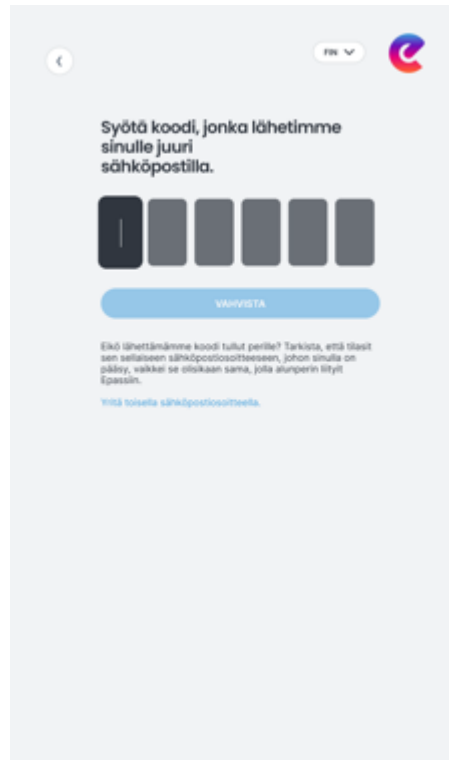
FIN

Syötä koodi, jonka lähetimme sinulle juuri sähköpostilla.

VAHVISTA

Eikö lähettämämme koodi tullut perille? Tarkista, että tilasit sen sellaiseen sähköpostiosoitteeseen, johon sinulla on pääsy, vaikkei se olisikaan sama, jolla alunperin liityit Epassiin.

Yritä toisella sähköpostiosoitteella.